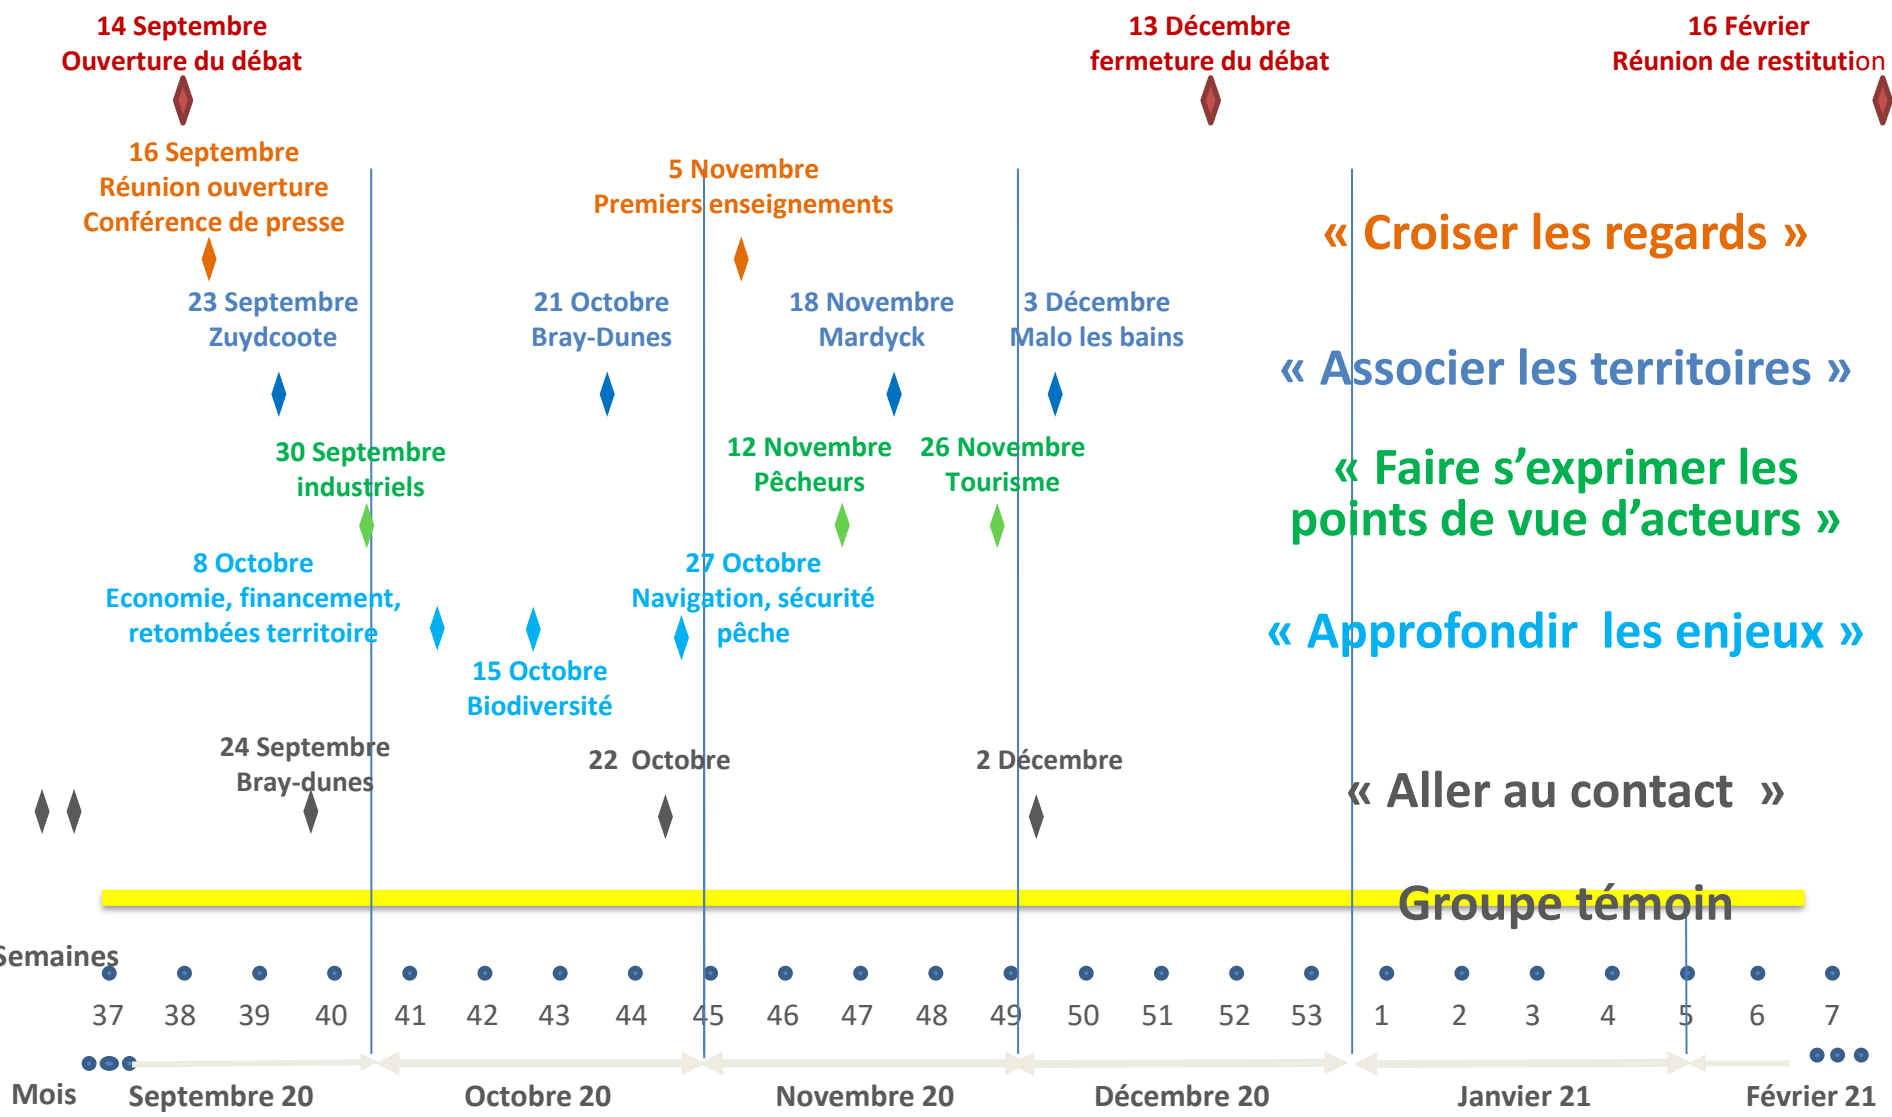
14 Septembre
Ouverture du débat

13 Décembre
fermeture du débat

16 Février
Réunion de restitution

16 Septembre
Réunion ouverture
Conférence de presse

5 Novembre
Premiers enseignements

« Croiser les regards »

23 Septembre
Zuydcoote

21 Octobre
Bray-Dunes

18 Novembre
Mardyck

3 Décembre
Malo les bains

« Associer les territoires »

30 Septembre
industriels

12 Novembre
Pêcheurs

26 Novembre
Tourisme

« Faire s'exprimer les points de vue d'acteurs »

8 Octobre
Economie, financement, retombées territoire

27 Octobre
Navigation, sécurité pêche

« Approfondir les enjeux »

15 Octobre
Biodiversité

24 Septembre
Bray-dunes

22 Octobre

2 Décembre

« Aller au contact »

Groupe témoin

Semaines

37 38 39 40 41 42 43 44 45 46 47 48 49 50 51 52 53 1 2 3 4 5 6 7

Mois Septembre 20 Octobre 20 Novembre 20 Décembre 20 Janvier 21 Février 21